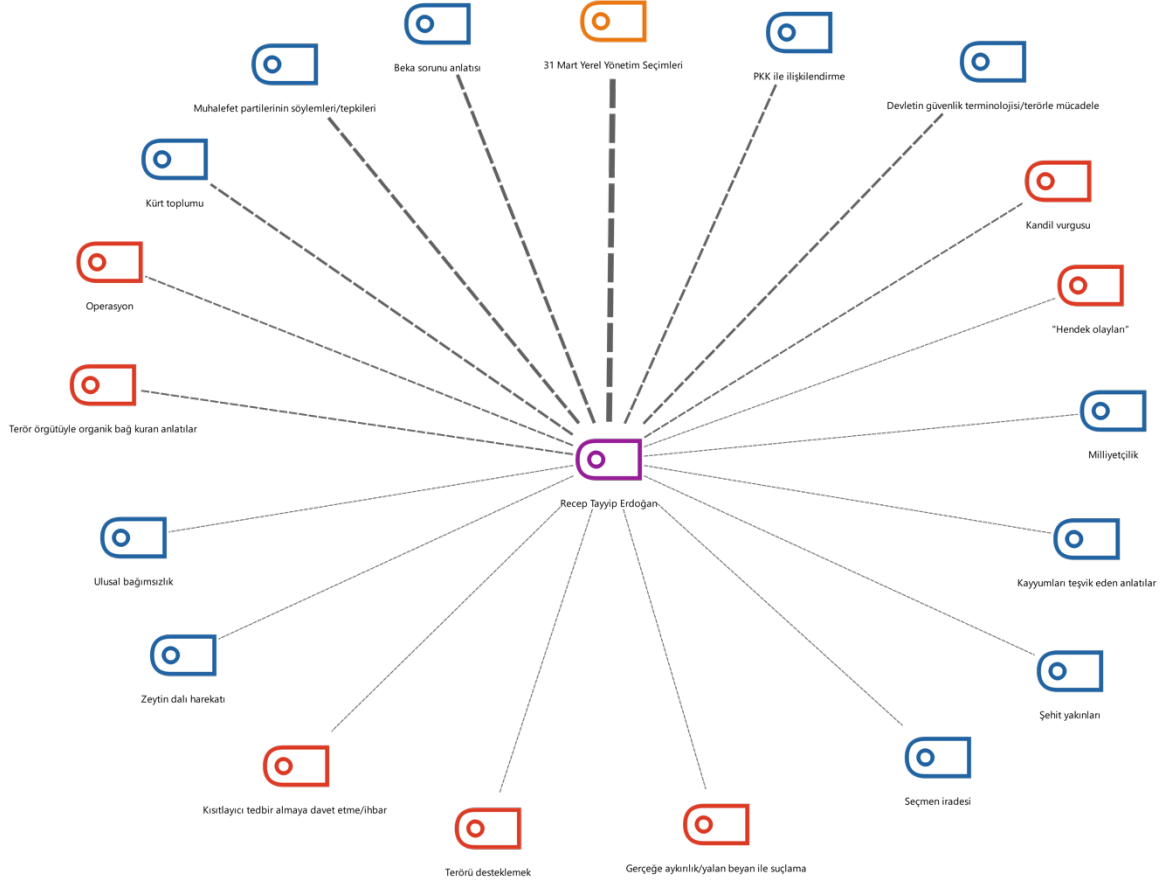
31 Mart Yerel Yönetim Seçimleri

Beka sorunu anlatısı

PKK ile ilişkilendirme

Muhalefet partilerinin söylemleri/tepkileri

Devletin güvenlik terminolojisi/terörle mücadele

Kürt toplumu

Kandil vurgusu

Operasyon

"Hendek olayları"

Terör örgütüyle organik bağ kuran anlatılar

Milliyetçilik

Recep Tayyip Erdoğan

Ulusal bağımsızlık

Kayyumları teşvik eden anlatılar

Zeytin dalı harekatı

Şehit yakınları

Kısıtlayıcı tedbir almaya davet etme/ihbar

Seçmen iradesi

Terörü desteklemek

Gerçeğe aykırılık/yalan beyan ile suçlama